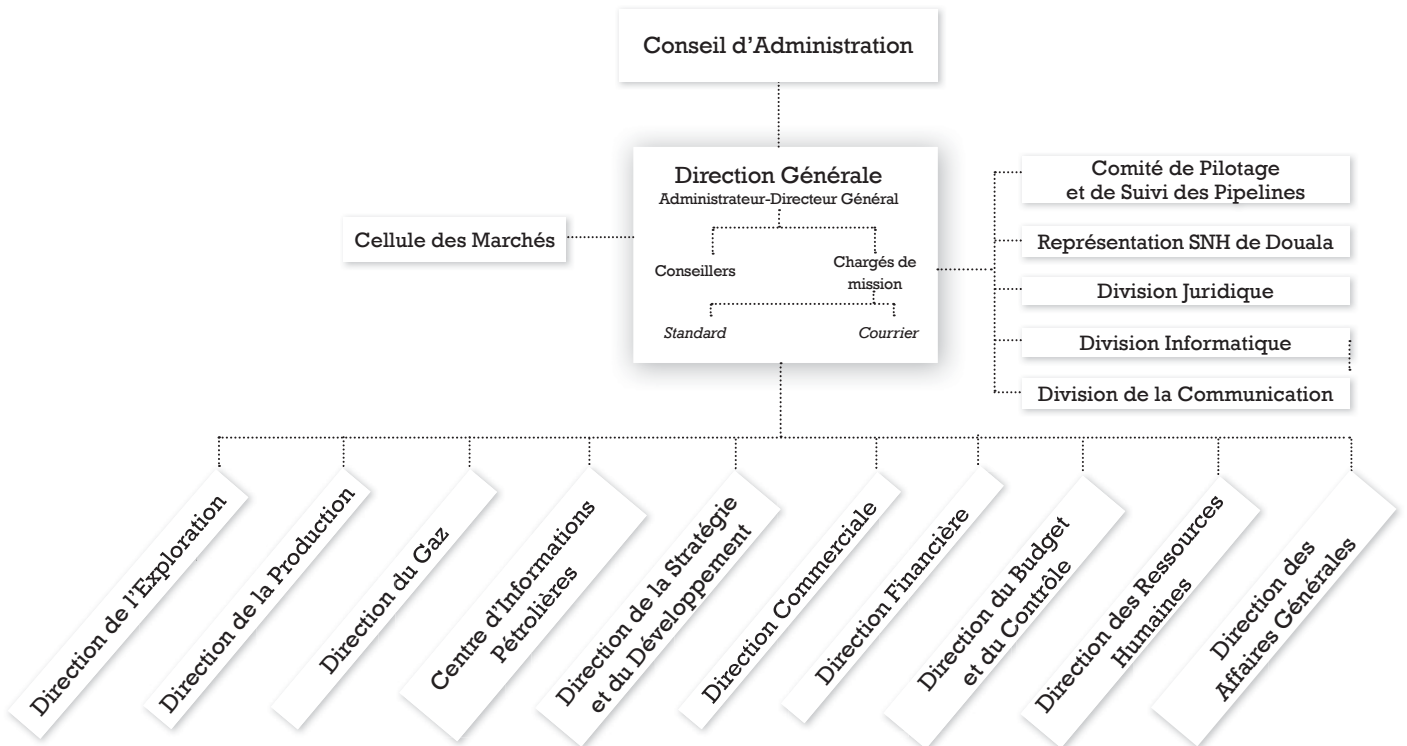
Conseil d'Administration

Direction Générale
Administrateur-Directeur Général

Cellule des Marchés

Conseillers

Chargés de mission

Standard

Courrier

Comité de Pilotage et de Suivi des Pipelines

Représentation SNH de Douala

Division Juridique

Division Informatique

Division de la Communication

Direction de l'Exploration

Direction de la Production

Direction du Gaz

Centre d'Informations Pétrolières

Direction de la Stratégie et du Développement

Direction Commerciale

Direction Financière

Direction du Budget et du Contrôle

Direction des Ressources Humaines

Direction des Affaires Générales